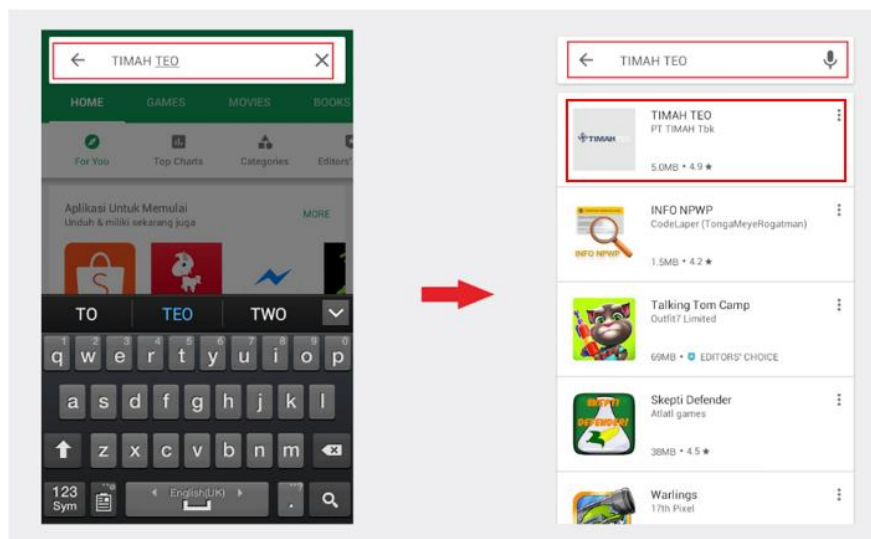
TIMAH TEO

HOME GAMES MOVIES BOOKS

For You Top Charts Categories Editors'

Aplikasi Untuk Memulai
Unduh & miliki sekarang juga

MORE

TO TEO TWO

q w e r t y u i o p
a s d f g h j k l
z x c v b n m

123 Sym English(UK)

TIMAH TEO

TIMAH TEO
PT TIMAH Tbk
5.0MB • 4.9 ★

INFO NPWP
CodeLaper (TongaMeyeRogatman)
1.5MB • 4.2 ★

Talking Tom Camp
Outfit7 Limited
69MB • EDITORS' CHOICE

Skepti Defender
Atlatl games
38MB • 4.5 ★

Warlings
17th Pixel